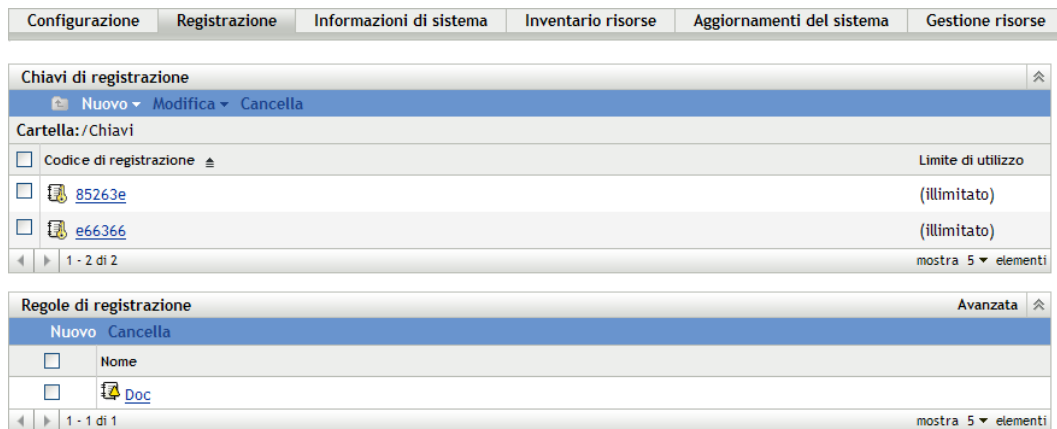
Configurazione | Registrazione | Informazioni di sistema | Inventario risorse | Aggiornamenti del sistema | Gestione risorse

Chiavi di registrazione

Nuovo ▾ Modifica ▾ Cancella

Cartella: /Chiavi

| | Codice di registrazione ▲ | Limite di utilizzo |
|---|---|---|
| ☐ | 85263e | (illimitato) |
| ☐ | e66366 | (illimitato) |

1 - 2 di 2 mostra 5 ▾ elementi

Regole di registrazione Avanzata

Nuovo Cancella

| | Nome |
|---|---|
| ☐ | Doc |

1 - 1 di 1 mostra 5 ▾ elementi